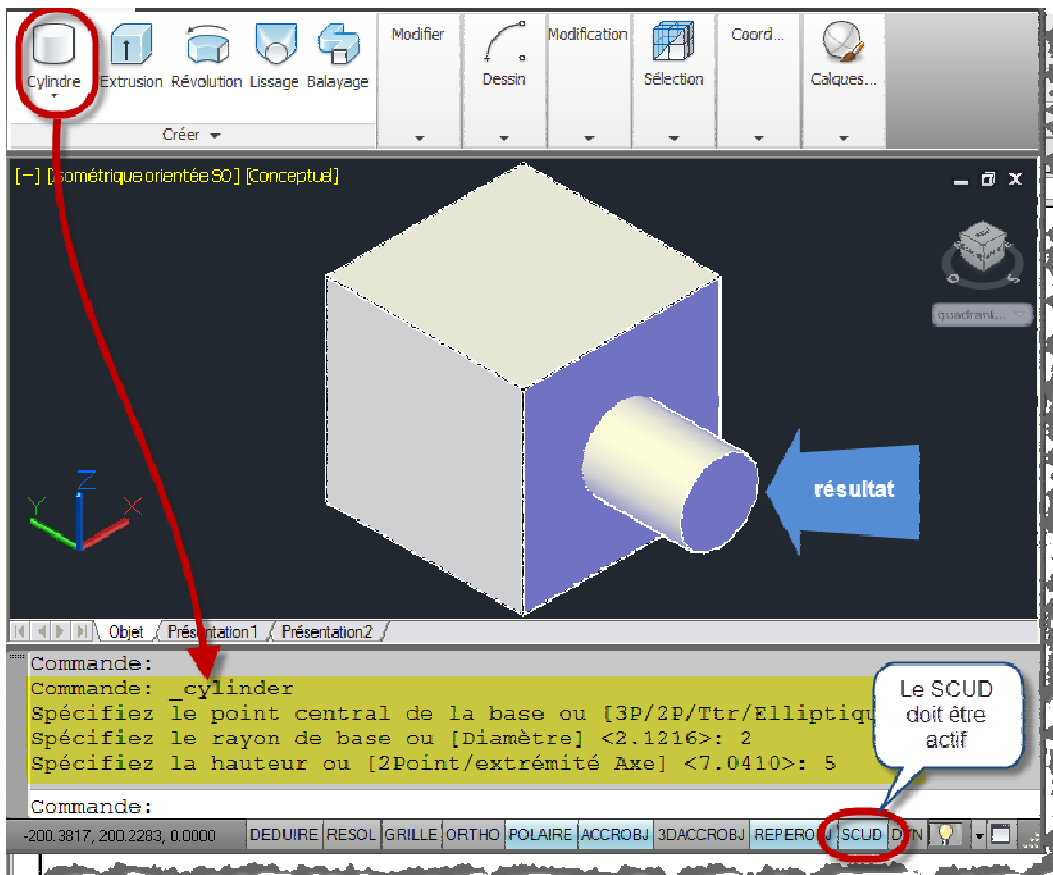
Cylindre Extrusion Révolution Lissage Balayage
Créer
Modifier
Dessin
Modification
Sélection
Coord...
Calques...

[−] [Isométrique orientée SO] [Conceptuel]

quadrant...

résultat

Objet Présentation1 Présentation2

Commande:
Commande: _cylinder
Spécifiez le point central de la base ou [3P/2P/Ttr/Elliptiqu
Spécifiez le rayon de base ou [Diamètre] <2.1216>: 2
Spécifiez la hauteur ou [2Point/extrémité Axe] <7.0410>: 5

Le SCUD doit être actif

Commande:

-200.3817, 200.2283, 0.0000 DEDUIRE RESOL GRILLE ORTHO POLAIRE ACCROBJ 3DACCROBJ REPEROBJ SCUD DYN